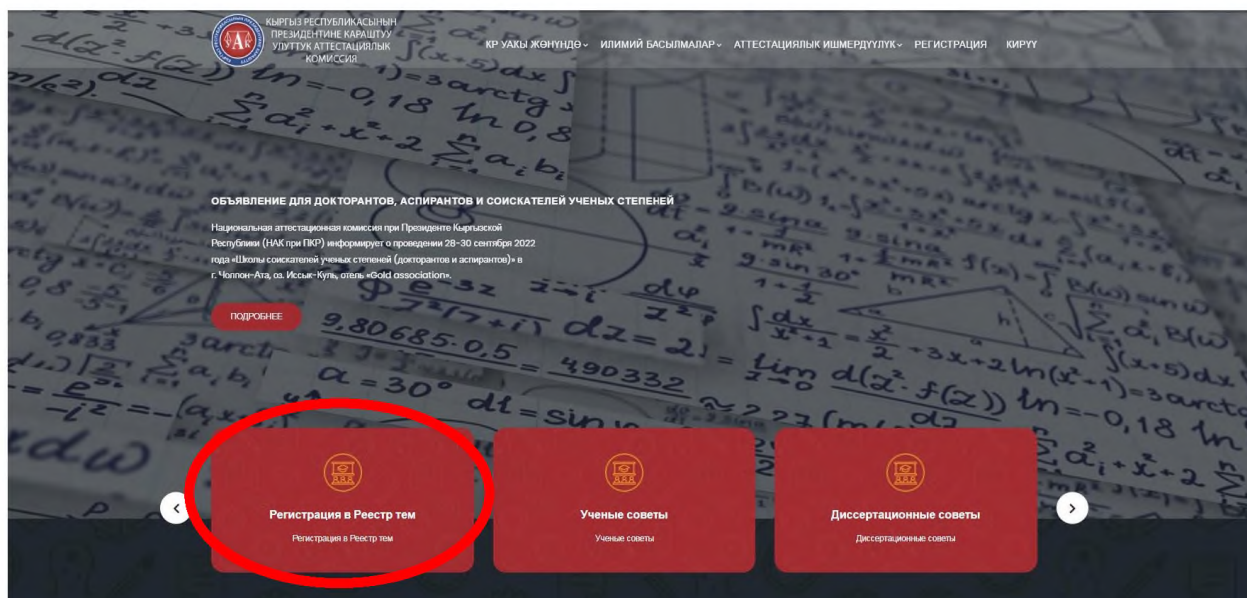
КЫРГЫЗ РЕСПУБЛИКАСЫНЫН ПРЕЗИДЕНТИНЕ КАРАШТУУ УЛУТТУК АТТЕСТАЦИЯЛЫК КОМИССИЯ

КР УАКЫ ЖӨНҮНДӨ ИЛИМИЙ БАСЫЛМАЛАР АТТЕСТАЦИЯЛЫК ИШМЕРДҮҮЛҮК РЕГИСТРАЦИЯ КИРҮҮ

ОБЪЯВЛЕНИЕ ДЛЯ ДОКТОРАНТОВ, АСПИРАНТОВ И СОИСКАТЕЛЕЙ УЧЕНЫХ СТЕПЕНЕЙ

Национальная аттестационная комиссия при Президенте Кыргызской Республики (НАК при ПКР) информирует о проведении 28-30 сентября 2022 года «Школы соискателей ученых степеней (докторантов и аспирантов)» в г. Чолпон-Ата, оз. Иссык-Куль, отель «Gold association».

ПОДРОБНЕЕ

Регистрация в Реестр тем
Регистрация в Реестр тем

Ученые советы
Ученые советы

Диссертационные советы
Диссертационные советы